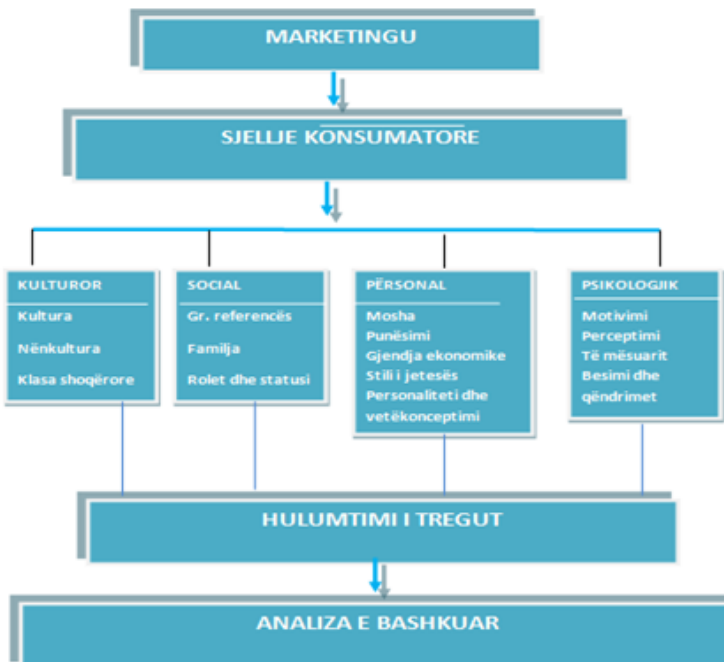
MARKETINGU

SJELLJE KONSUMATORE

KULTUROR
Kultura
Nënkultura
Klasa shoqërore

SOCIAL
Gr. referencës
Familja
Rolet dhe statusi

PËRSONAL
Mosha
Punësimi
Gjendja ekonomike
Stili i jetesës
Personaliteti dhe vetëkonceptimi

PSIKOLOGJIK
Motivimi
Perceptimi
Të mësuarit
Besimi dhe qëndrimet

HULUMTIMI I TREGUT

ANALIZA E BASHKUAR